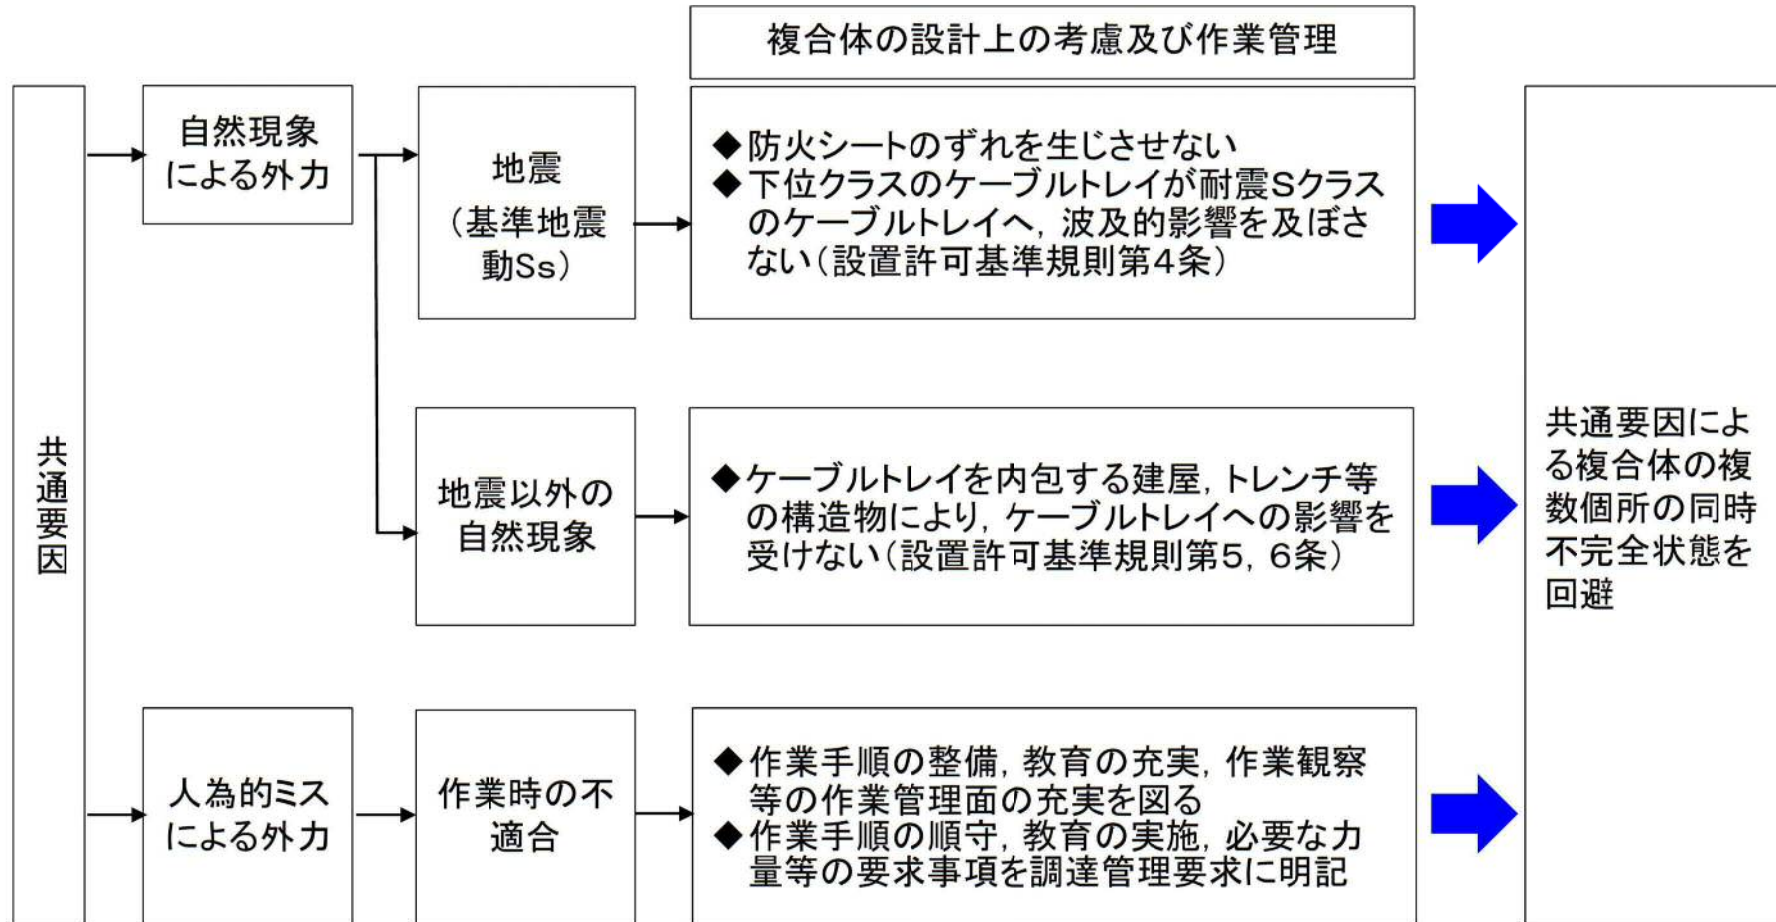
複合体の設計上の考慮及び作業管理

共通要因

自然現象による外力

地震（基準地震動Ss）

◆防火シートのずれを生じさせない
◆下位クラスのケーブルトレイが耐震Sクラスのケーブルトレイへ，波及的影響を及ぼさない（設置許可基準規則第4条）

地震以外の自然現象

◆ケーブルトレイを内包する建屋，トレンチ等の構造物により，ケーブルトレイへの影響を受けない（設置許可基準規則第5，6条）

人為的ミスによる外力

作業時の不適合

◆作業手順の整備，教育の充実，作業観察等の作業管理面の充実を図る
◆作業手順の順守，教育の実施，必要な力量等の要求事項を調達管理要求に明記

共通要因による複合体の複数個所の同時不完全状態を回避